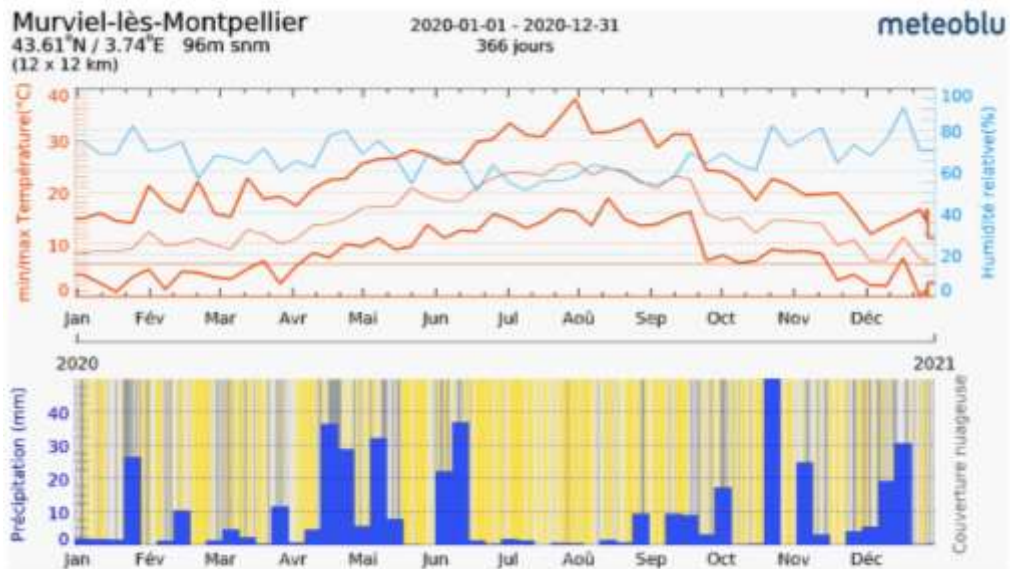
Murviel-lès-Montpellier
43.61°N / 3.74°E 96m snm
(12 x 12 km)

2020-01-01 - 2020-12-31
366 jours

meteoblu

min/max Température(°C)
40
30
20
10
0

Humidité relative(%)
100
80
60
40
20
0

Jan Fév Mar Avr Mai Jun Jul Aoû Sep Oct Nov Déc

2020
2021

Précipitation (mm)
40
30
20
10
0

Couverture nuageuse

Jan Fév Mar Avr Mai Jun Jul Aoû Sep Oct Nov Déc